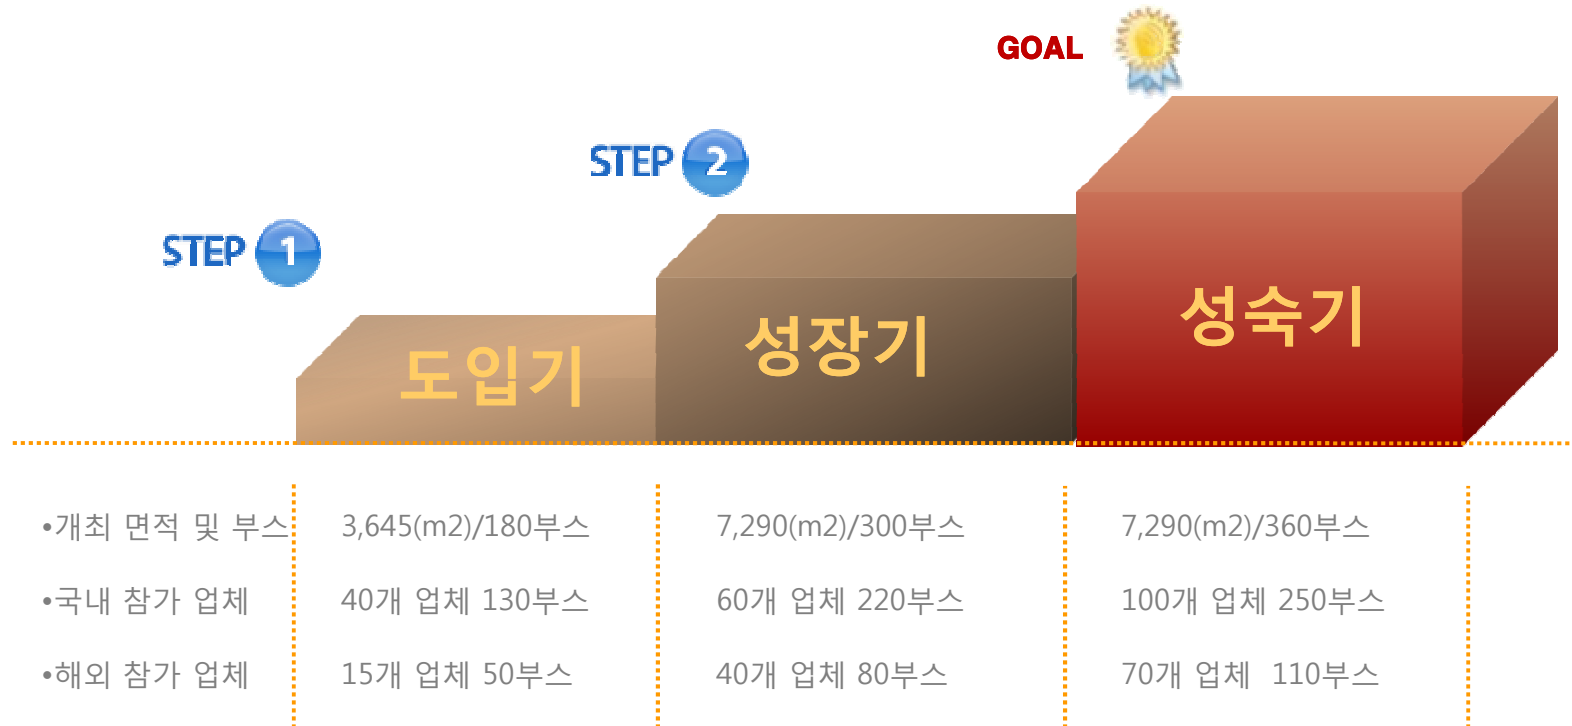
GOAL

STEP 2

STEP 1

도입기

성장기

성숙기

| | | | |
|---|---|---|---|
| •개최 면적 및 부스 | 3,645(m2)/180부스 | 7,290(m2)/300부스 | 7,290(m2)/360부스 |
| •국내 참가 업체 | 40개 업체 130부스 | 60개 업체 220부스 | 100개 업체 250부스 |
| •해외 참가 업체 | 15개 업체 50부스 | 40개 업체 80부스 | 70개 업체 110부스 |